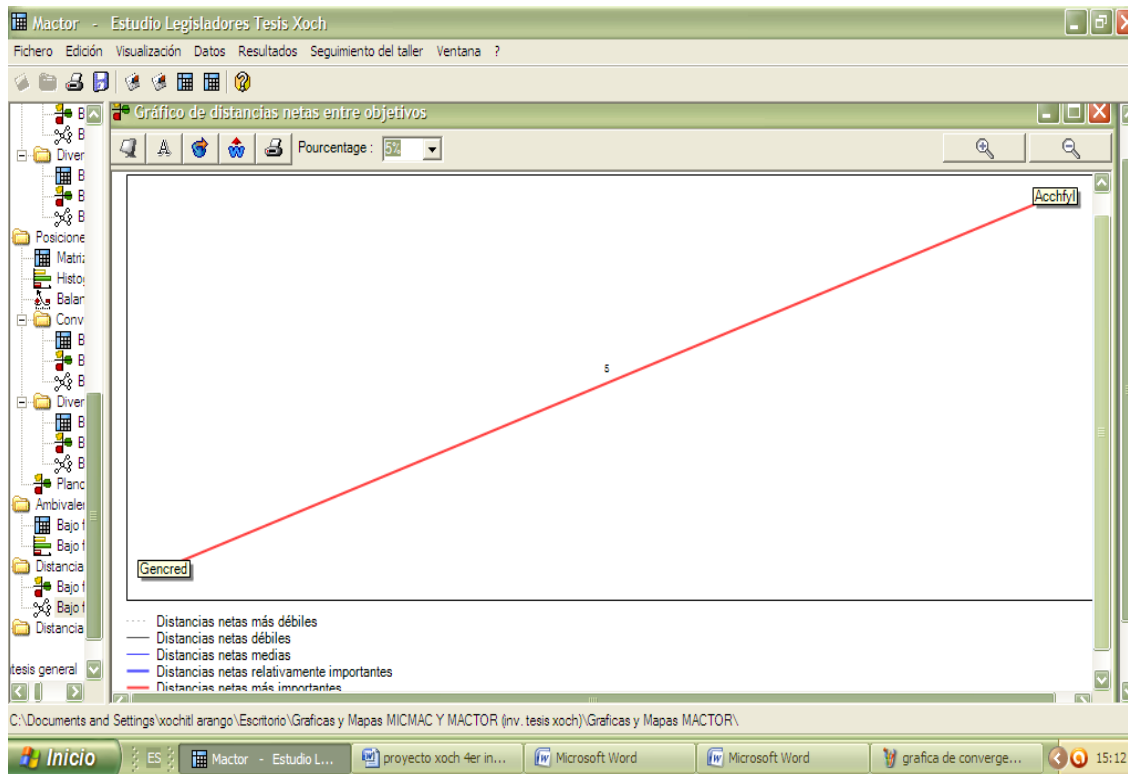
Mactor - Estudio Legisladores Tesis Xoch

Fichero Edición Visualización Datos Resultados Seguimiento del taller Ventana ?

B
B
Diver
B
B
B
Posicione
Matri
Histo
Balar
Conv
B
B
B
Diver
B
B
B
Planc
Ambivale
Bajo t
Bajo t
Distancia
Bajo t
Bajo t
Distancia

tesis general

Gráfico de distancias netas entre objetivos

Pourcentage : 5%

Acchfyl

5

Gencred

Distancias netas más débiles
Distancias netas débiles
Distancias netas medias
Distancias netas relativamente importantes
Distancias netas más importantes

C:\Documents and Settings\xochitl arango\Escritorio\Graficas y Mapas MICMAC Y MACTOR (inv. tesis xoch)\Graficas y Mapas MACTOR\

Inicio ES Mactor - Estudio L... proyecto xoch 4er in... Microsoft Word Microsoft Word grafica de converge... 15:12